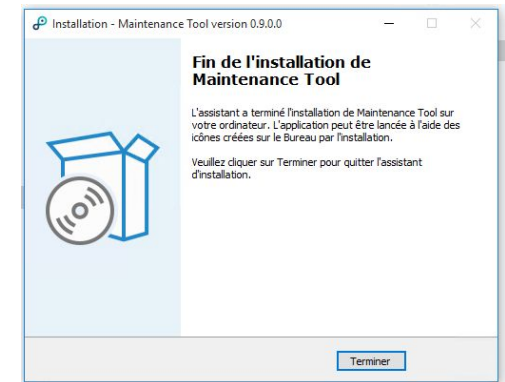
Installation - Maintenance Tool version 0.9.0.0

Fin de l'installation de Maintenance Tool

L'assistant a terminé l'installation de Maintenance Tool sur votre ordinateur. L'application peut être lancée à l'aide des icônes créées sur le Bureau par l'installation.

Veuillez cliquer sur Terminer pour quitter l'assistant d'installation.

Terminer